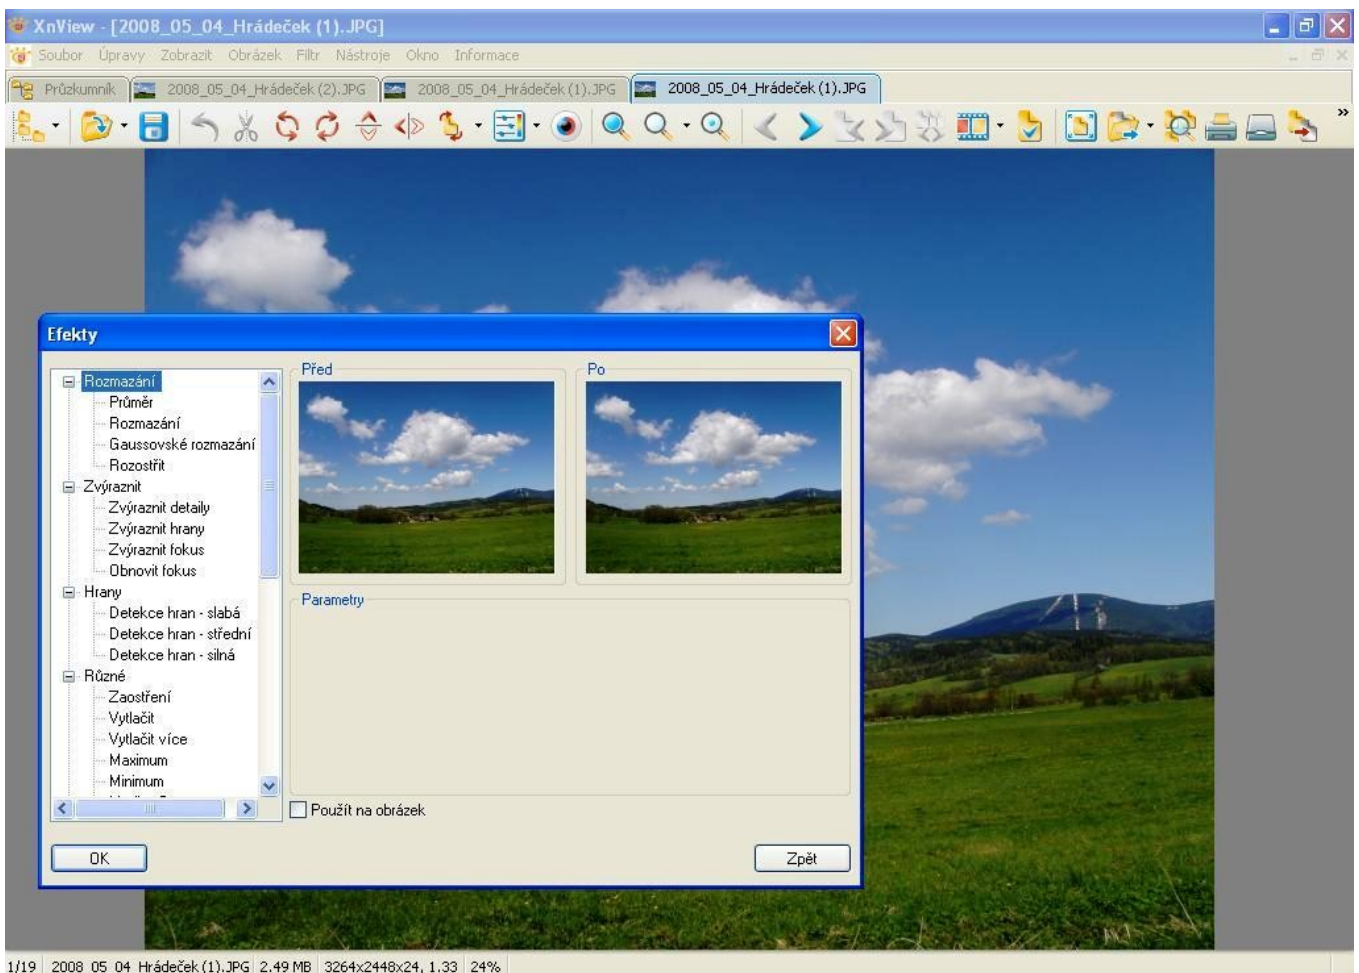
XnView - [2008_05_04_Hrádeček (1).JPG]

Soubor Úpravy Zobrazit Obrázek Filtr Nástroje Okno Informace

Průzkumník | 2008_05_04_Hrádeček (2).JPG | 2008_05_04_Hrádeček (1).JPG | 2008_05_04_Hrádeček (1).JPG

Efekty

Rozmazání
Průměr
Rozmazání
Gaussovské rozmazání
Rozostřit
Zvýraznit
Zvýraznit detaily
Zvýraznit hrany
Zvýraznit fokus
Obnovit fokus
Hrany
Detekce hran - slabá
Detekce hran - střední
Detekce hran - silná
Různé
Zaostření
Vytlačit
Vytlačit více
Maximum
Minimum

Před

Po

Parametry

Použít na obrázek

OK

Zpět

1/19 2008 05 04 Hrádeček (1).JPG 2.49 MB 3264x2448x24, 1.33 24%